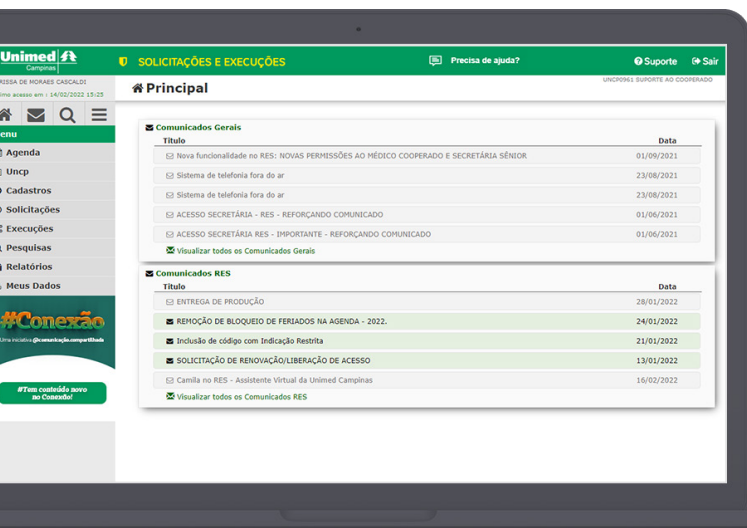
Unimed Campinas

SOLICITAÇÕES E EXECUÇÕES

Precisa de ajuda?

Suporte Sair

RISSA DE MORAES CASCALDI
ltimo acesso em : 14/02/2022 15:25

UNCP0961 SUPORTE AO COOPERADO

Principal

enu
Agenda
Uncp
Cadastros
Solicitações
Execuções
Pesquisas
Relatórios
Meus Dados

#Conexão
Uma iniciativa @comunicação.compartilhada

#Tem conteúdo novo no Conexão!

Comunicados Gerais

| Título | Data |
|---|---|
| Nova funcionalidade no RES: NOVAS PERMISSÕES AO MÉDICO COOPERADO E SECRETÁRIA SÊNIOR | 01/09/2021 |
| Sistema de telefonia fora do ar | 23/08/2021 |
| Sistema de telefonia fora do ar | 23/08/2021 |
| ACESSO SECRETÁRIA - RES - REFORÇANDO COMUNICADO | 01/06/2021 |
| ACESSO SECRETÁRIA RES - IMPORTANTE - REFORÇANDO COMUNICADO | 01/06/2021 |

Visualizar todos os Comunicados Gerais

Comunicados RES

| Título | Data |
|---|---|
| ENTREGA DE PRODUÇÃO | 28/01/2022 |
| REMOÇÃO DE BLOQUEIO DE FERIADOS NA AGENDA - 2022. | 24/01/2022 |
| Inclusão de código com Indicação Restrita | 21/01/2022 |
| SOLICITAÇÃO DE RENOVAÇÃO/LIBERAÇÃO DE ACESSO | 13/01/2022 |
| Camila no RES - Assistente Virtual da Unimed Campinas | 16/02/2022 |

Visualizar todos os Comunicados RES